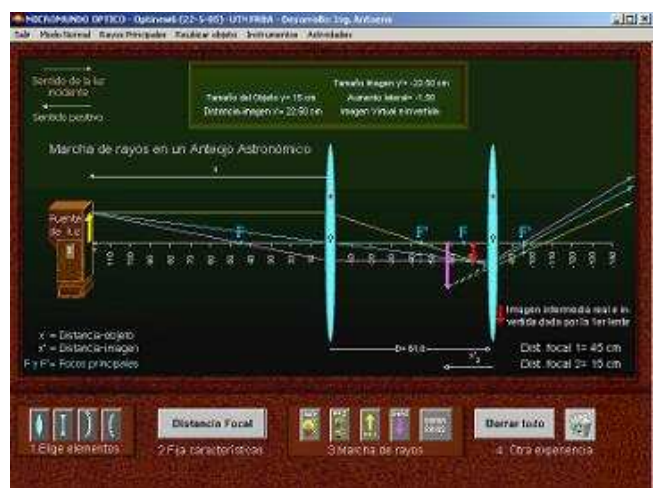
MICROMUNDO OPTICO - Optinew6 (22-5-05) - UTN FRBA - Desarrollo: Ing. Antoniow

Salir Modo Normal Rayos Principales Reubicar objeto Instrumentos Actividades

Sentido de la luz incidente

Sentido positivo

Tamaño del Objeto y= 15 cm
Distancia-Imagen x'= 22.50 cm
Tamaño Imagen y'= -22.50 cm
Aumento lateral= -1.50
Imagen Virtual e invertida

Marcha de rayos en un Anteojo Astronómico

x

Fuente de luz

F

F'

F

F'

Imagen intermedia real e invertida dada por la 1er lente

x = Distancia-objeto
x' = Distancia-imagen
F y F'= Focos principales

D= 61.0

x'2

Dist. focal 1= 45 cm
Dist. focal 2= 15 cm

1.Elige elementos

Distancia Focal

2.Fija características

3.Marcha de rayos

Borrar todo

4. Otra experiencia